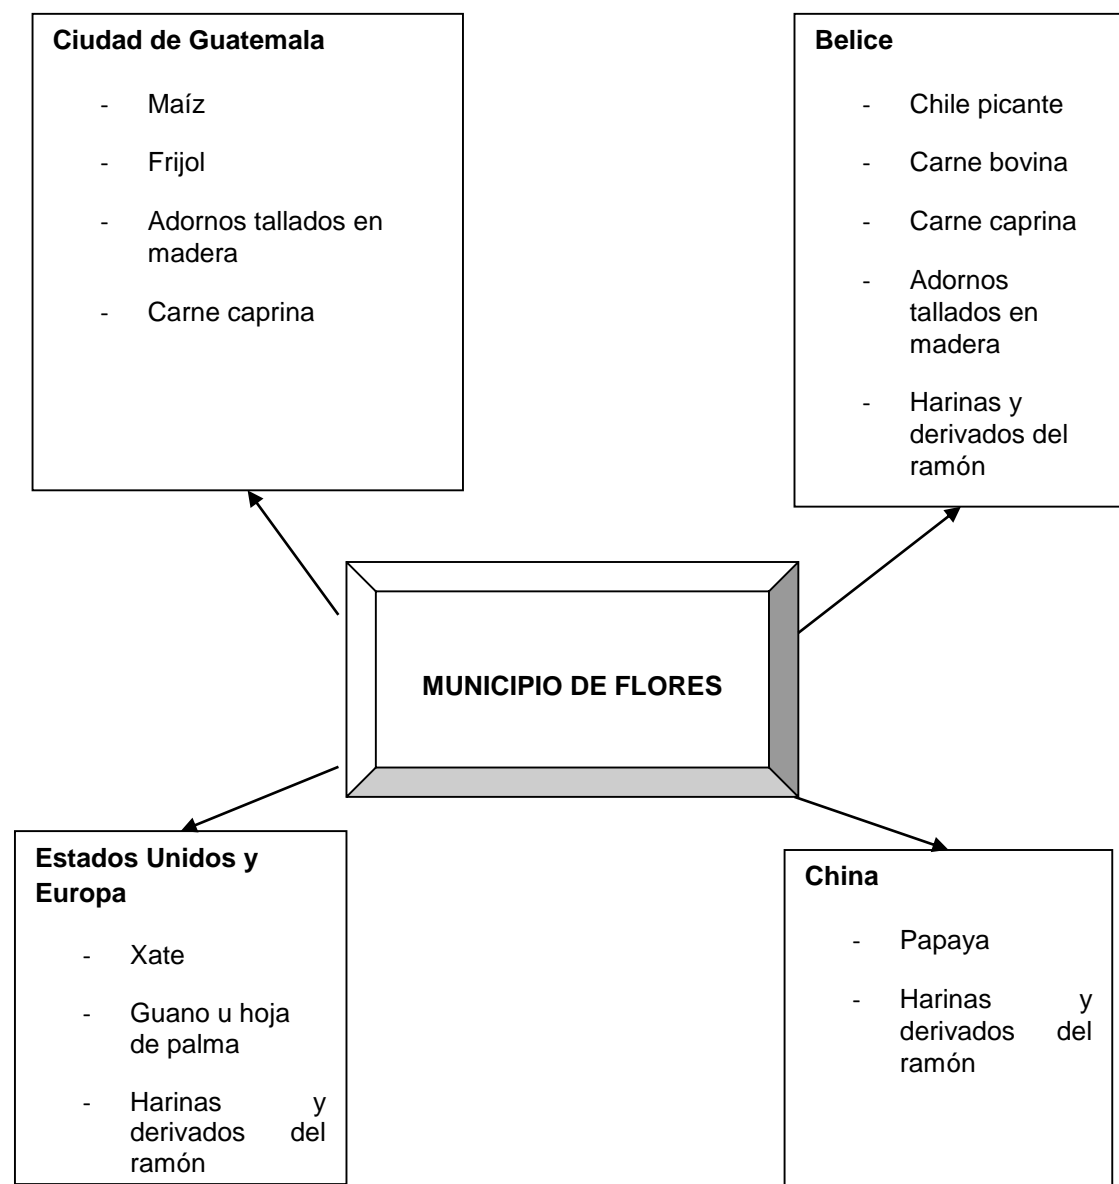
Ciudad de Guatemala

- Maíz
- Frijol
- Adornos tallados en madera
- Carne caprina

Belice

- Chile picante
- Carne bovina
- Carne caprina
- Adornos tallados en madera
- Harinas y derivados del ramón

MUNICIPIO DE FLORES

Estados Unidos y Europa

- Xate
- Guano u hoja de palma
- Harinas y derivados del ramón

China

- Papaya
- Harinas y derivados del ramón